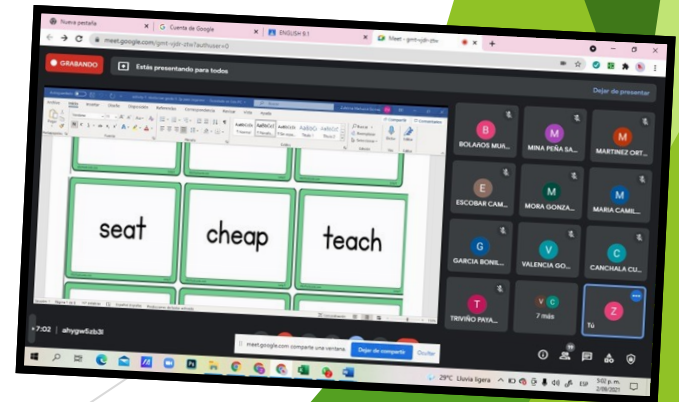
Nueva pestaña
Cuenta de Google
ENGLISH 8.1
Meet - gmt-vjdr-ztw
meet.google.com/gmt-vjdr-ztw?authuser=0
GRABANDO
Estás presentando para todos
Dejar de presentar
Archivo
Inicio
Insertar
Diseño
Disposición
Referencias
Correspondencia
Revisar
Vista
Ayuda
Compartir
Comentarios
seat
cheap
teach
B
BOLAÑOS MUR...
M
MINA PEÑA SA...
M
MARTINEZ ORT...
E
ESCOBAR CAM...
M
MORA GONZA...
M
MARIA CAMIL...
G
GARCIA BONIL...
V
VALENCIA GO...
C
CANCHALA CU...
T
TRIVIÑO PAYA...
7 más
Z
Tú
7:02
ahygw5zb3l
meet.google.com comparte una ventana.
Dejar de compartir
Ocultar
29°C Lluvia ligera
ESP
5:02 p. m.
2/08/2021